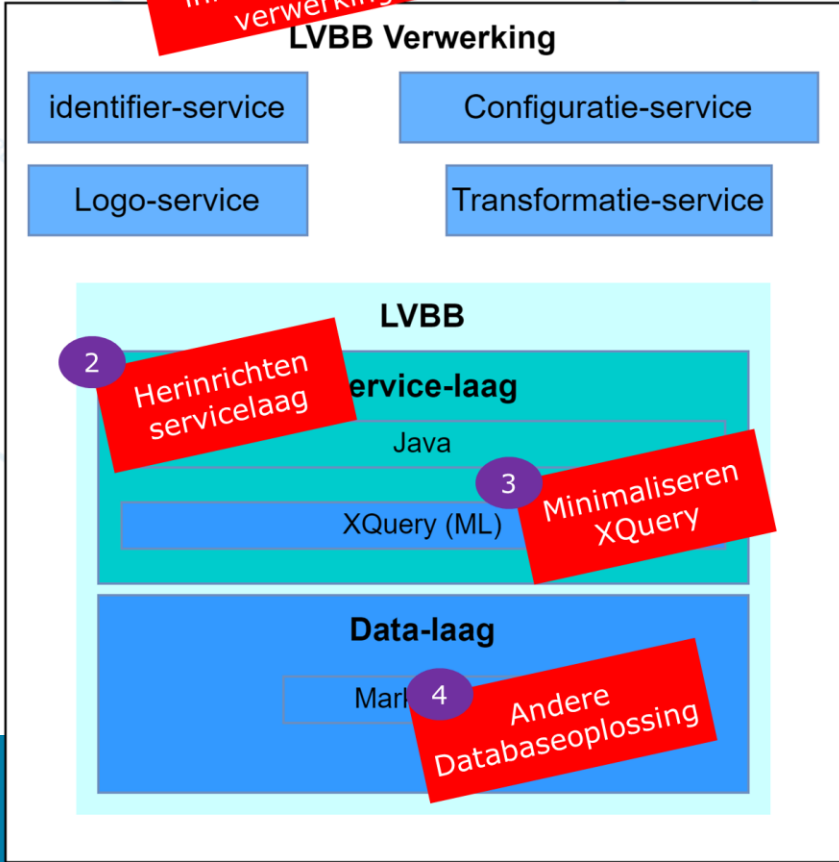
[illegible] verwerking

LVBB Verwerking

identifier-service

Configuratie-service

Logo-service

Transformatie-service

LVBB

2

Herinrichten servicelaag

ervice-laag

Java

3

Minimaliseren XQuery

XQuery (ML)

Data-laag

Mark

4

Andere Databaseoplossing